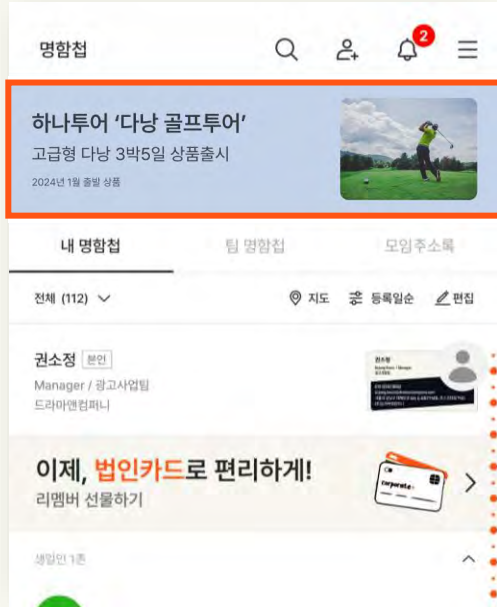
명함첩

2

하나투어 '다낭 골프투어'
고급형 다낭 3박5일 상품출시
2024년 1월 출발 상품

내 명함첩 팀 명함첩 모임주소록

전체 (112)

지도 등록일순 편집

권소정 본인
Manager / 광고사업팀
드라마앤컴퍼니

권소정

이제, 법인카드로 편리하게!
리멤버 선물하기

Corporate

생일인 1촌